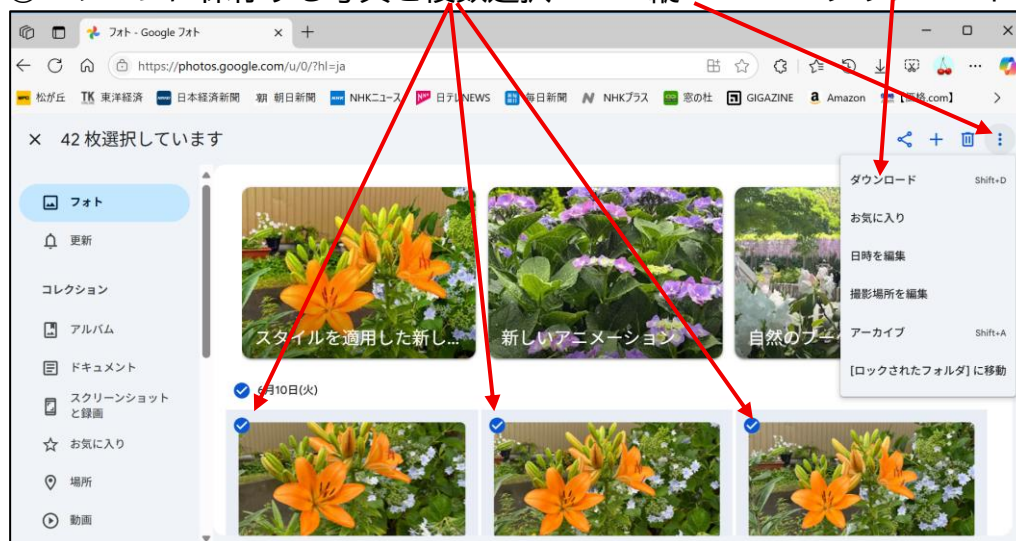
フォト - Google フォト
https://photos.google.com/u/0/?hl=ja
松が丘　TK 東洋経済　日本経済新聞　朝日新聞　NHKニュース　日テレNEWS　毎日新聞　NHKプラス　窓の杜　GIGAZINE　Amazon　[価格.com]

× 42 枚選択しています

フォト
更新
コレクション
アルバム
ドキュメント
スクリーンショットと録画
お気に入り
場所
動画

スタイルを適用した新し...
新しいアニメーション
自然のブ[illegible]

6月10日(火)

ダウンロード Shift+D
お気に入り
日時を編集
撮影場所を編集
アーカイブ Shift+A
[ロックされたフォルダ] に移動